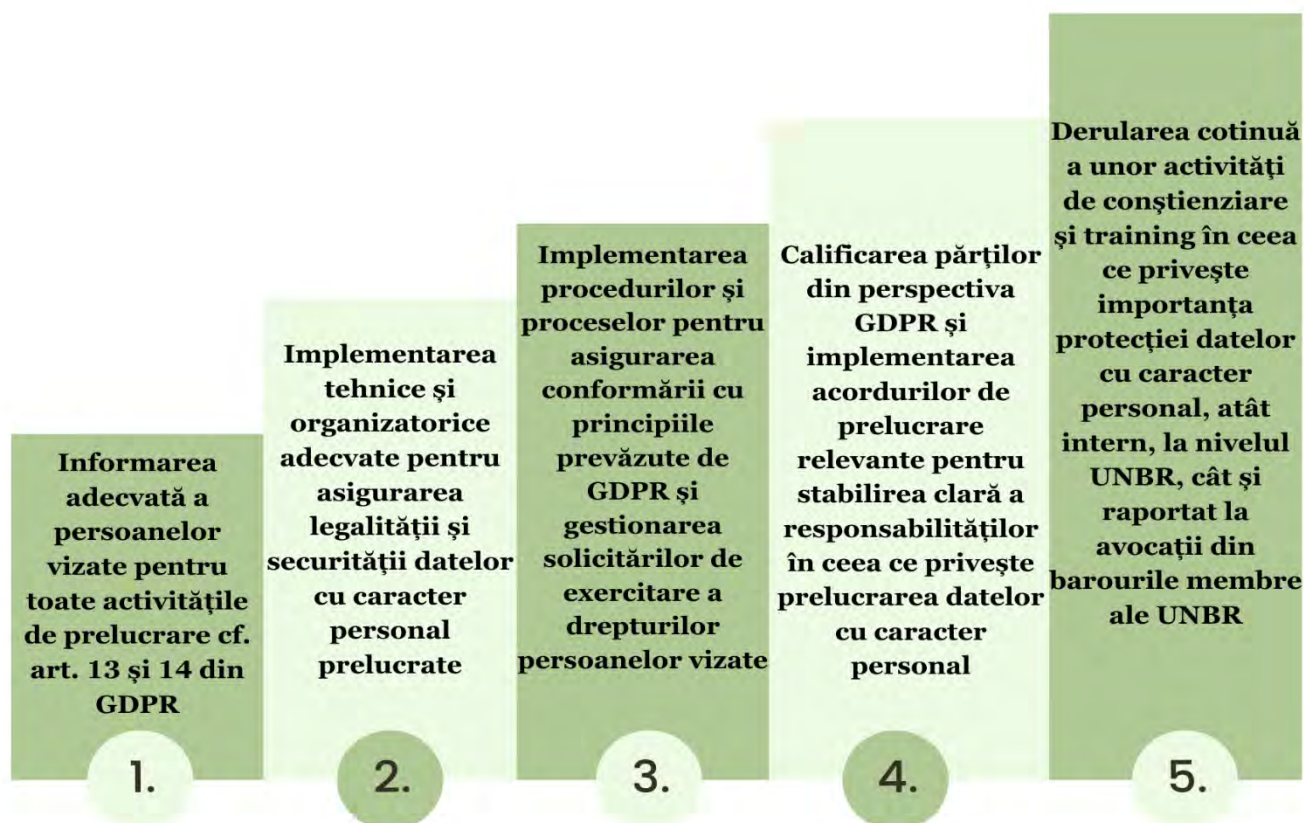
Informarea adecvată a persoanelor vizate pentru toate activitățile de prelucrare cf. art. 13 și 14 din GDPR

1.

Implementarea tehnice şi organizatorice adecvate pentru asigurarea legalității şi securității datelor cu caracter personal prelucrate

2.

Implementarea procedurilor şi proceselor pentru asigurarea conformării cu principiile prevăzute de GDPR şi gestionarea solicitărilor de exercitare a drepturilor persoanelor vizate

3.

Calificarea părților din perspectiva GDPR şi implementarea acordurilor de prelucrare relevante pentru stabilirea clară a responsabilităților în ceea ce privește prelucrarea datelor cu caracter personal

4.

Derularea cotinuă a unor activităţi de conştienziare şi training în ceea ce privește importanța protecției datelor cu caracter personal, atât intern, la nivelul UNBR, cât și raportat la avocații din barourile membre ale UNBR

5.